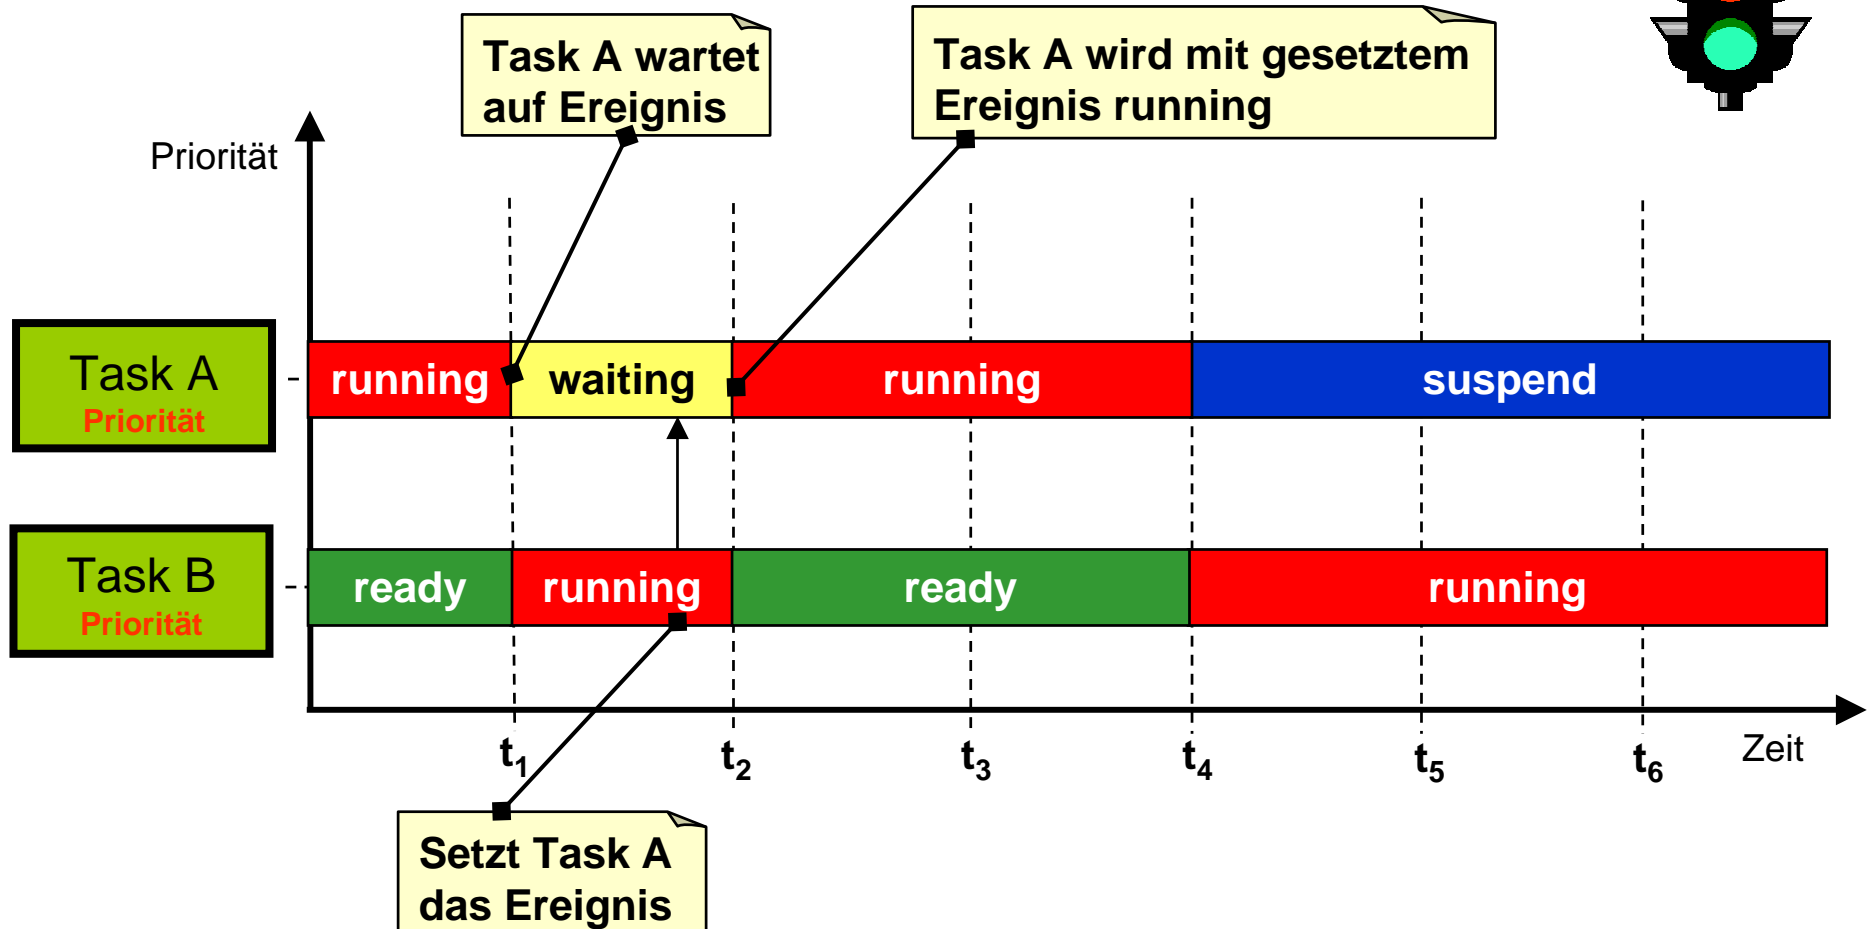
Task A wartet auf Ereignis

Task A wird mit gesetztem Ereignis running

Priorität

Task A
Priorität

running | waiting | running | suspend

Task B
Priorität

ready | running | ready | running

$t_1$ $t_2$ $t_3$ $t_4$ $t_5$ $t_6$ Zeit

Setzt Task A das Ereignis